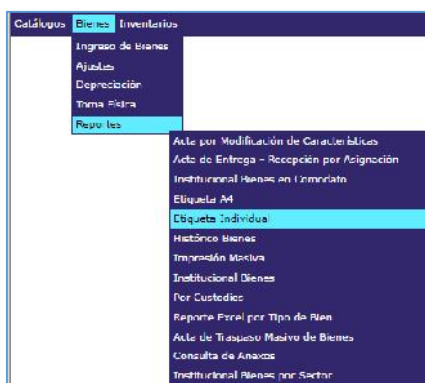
Catálogos Bienes Inventarios

Ingreso de Bienes
Ajustes
Depreciación
Toma Física
Reportes

Acta por Modificación de Características
Acta de Entrega - Recepción por Asignación
Institucional Bienes en Comodato
Etiqueta A4
Etiqueta Individual
Histórico Bienes
Impresión Masiva
Institucional Bienes
Por Custodios
Reporte Excel por Tipo de Bien
Acta de Traspaso Masivo de Bienes
Consulta de Anexos
Institucional Bienes por Sector